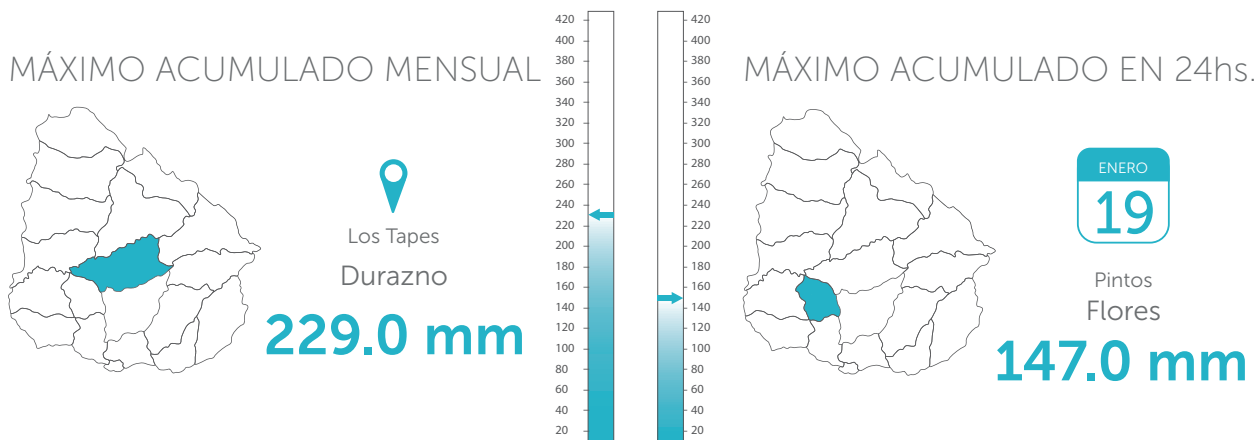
MÁXIMO ACUMULADO MENSUAL

Los Tapes
Durazno
229.0 mm

420
400
380
360
340
320
300
280
260
240
220
200
180
160
140
120
100
80
60
40
20

420
400
380
360
340
320
300
280
260
240
220
200
180
160
140
120
100
80
60
40
20

MÁXIMO ACUMULADO EN 24hs.

ENERO
19

Pintos
Flores
147.0 mm